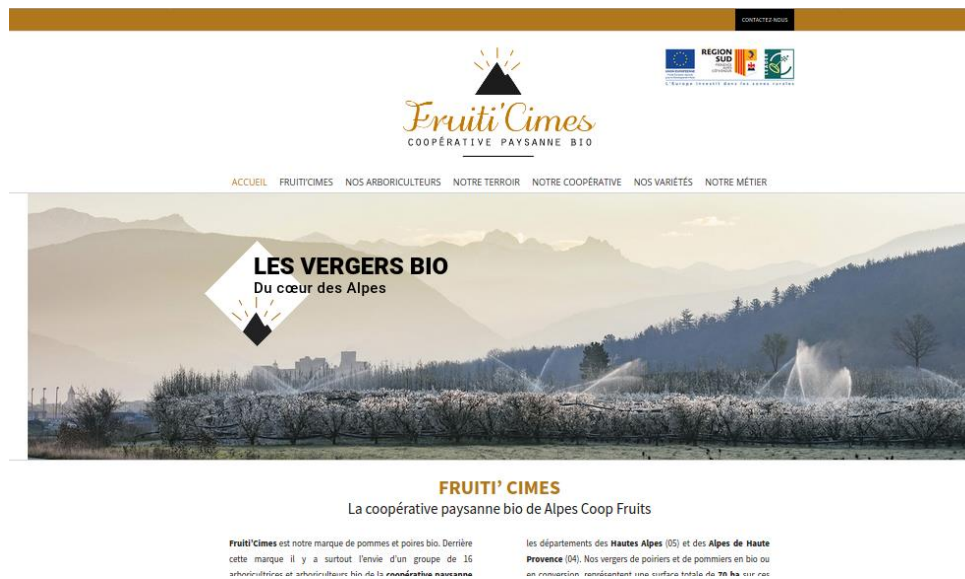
CONTACTEZ-NOUS

REGION SUD

L'Europe investit dans les zones rurales

Fruiti'Cimes
COOPÉRATIVE PAYSANNE BIO

ACCUEIL FRUITI'CIMES NOS ARBORICULTEURS NOTRE TERROIR NOTRE COOPÉRATIVE NOS VARIÉTÉS NOTRE MÉTIER

LES VERGERS BIO
Du cœur des Alpes

FRUITI' CIMES
La coopérative paysanne bio de Alpes Coop Fruits

Fruiti'Cimes est notre marque de pommes et poires bio. Derrière cette marque il y a surtout l'envie d'un groupe de 16 arboricultrices et arboriculteurs bio de la coopérative paysanne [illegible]

les départements des Hautes Alpes (05) et des Alpes de Haute Provence (04). Nos vergers de poiriers et de pommiers en bio ou en conversion, représentent une surface totale de 70 ha sur ces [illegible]